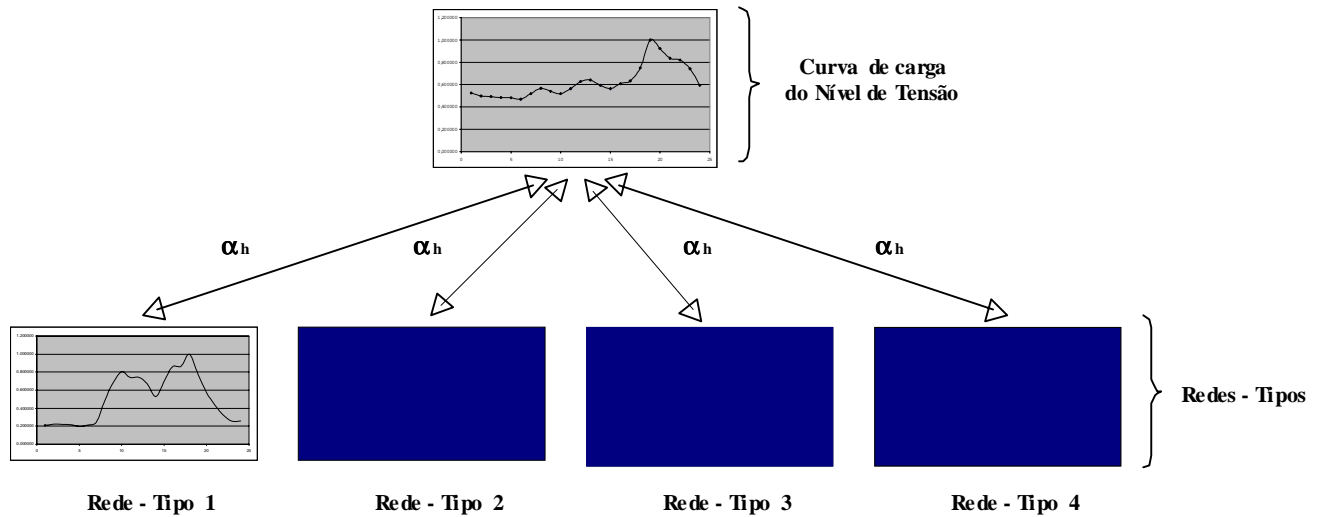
1,200000
1,000000
0,800000
0,600000
0,400000
0,200000
0,000000
0 5 10 15 20 25

Curva de carga do Nível de Tensão

$\alpha_h$

$\alpha_h$

$\alpha_h$

$\alpha_h$

1,200000
1,000000
0,800000
0,600000
0,400000
0,200000
0,000000
0 5 10 15 20 25

Redes - Tipos

Rede - Tipo 1

Rede - Tipo 2

Rede - Tipo 3

Rede - Tipo 4